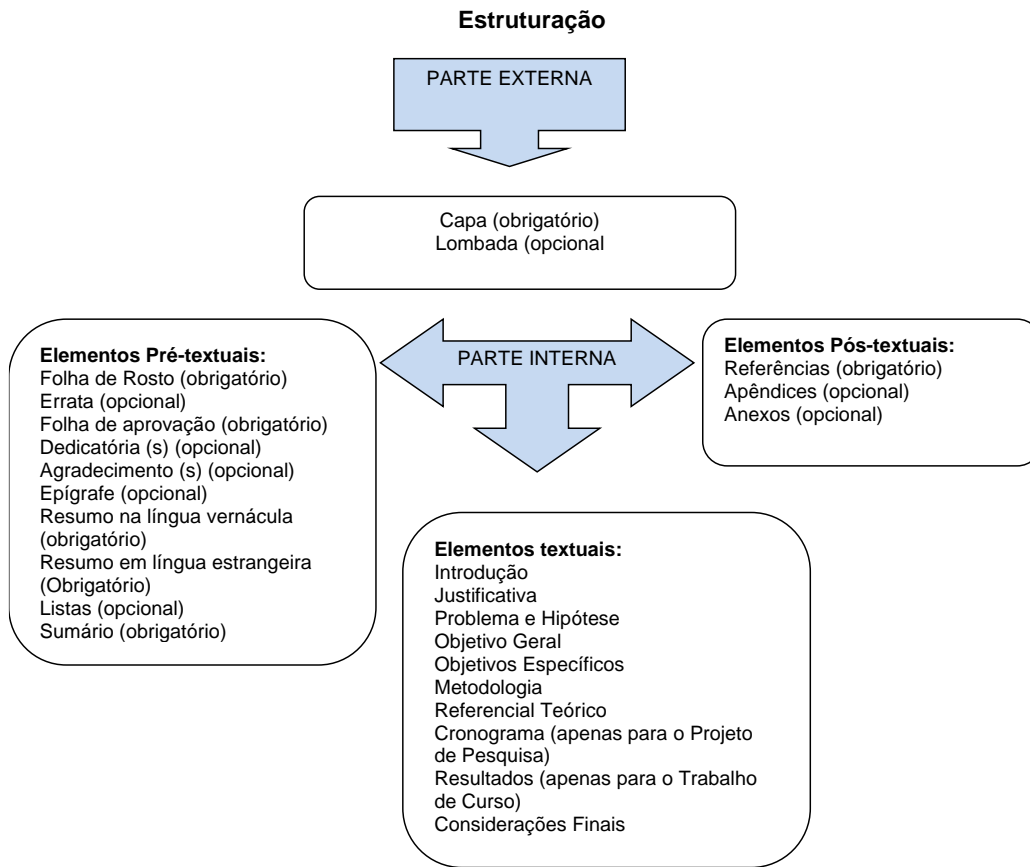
Estruturação

PARTE EXTERNA

Capa (obrigatório)
Lombada (opcional)

Elementos Pré-textuais:
Folha de Rosto (obrigatório)
Errata (opcional)
Folha de aprovação (obrigatório)
Dedicatória (s) (opcional)
Agradecimento (s) (opcional)
Epígrafe (opcional)
Resumo na língua vernácula (obrigatório)
Resumo em língua estrangeira (Obrigatório)
Listas (opcional)
Sumário (obrigatório)

PARTE INTERNA

Elementos Pós-textuais:
Referências (obrigatório)
Apêndices (opcional)
Anexos (opcional)

Elementos textuais:
Introdução
Justificativa
Problema e Hipótese
Objetivo Geral
Objetivos Específicos
Metodologia
Referencial Teórico
Cronograma (apenas para o Projeto de Pesquisa)
Resultados (apenas para o Trabalho de Curso)
Considerações Finais